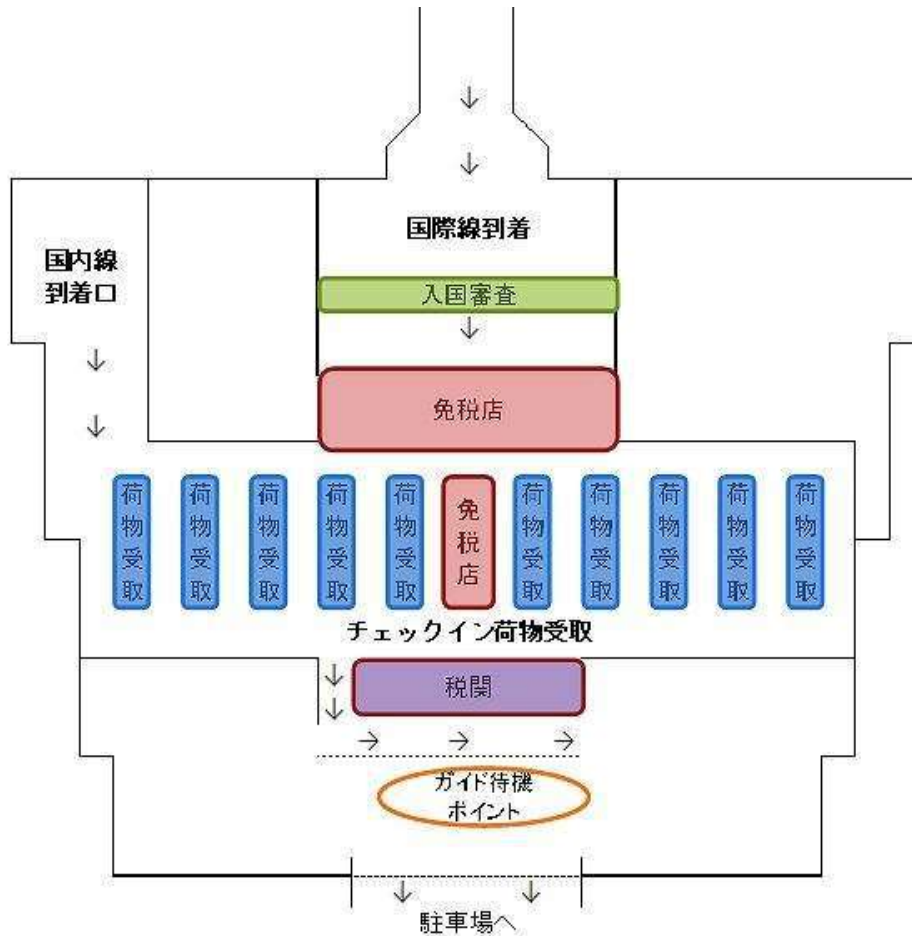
↓
↓
国際線到着
国内線
到着口
入国審査
↓
↓
↓
免税店
荷物受取
荷物受取
荷物受取
荷物受取
荷物受取
免税店
荷物受取
荷物受取
荷物受取
荷物受取
荷物受取
チェックイン荷物受取
↓
↓
税関
→ → →
ガイド待機
ポイント
↓ ↓
駐車場へ